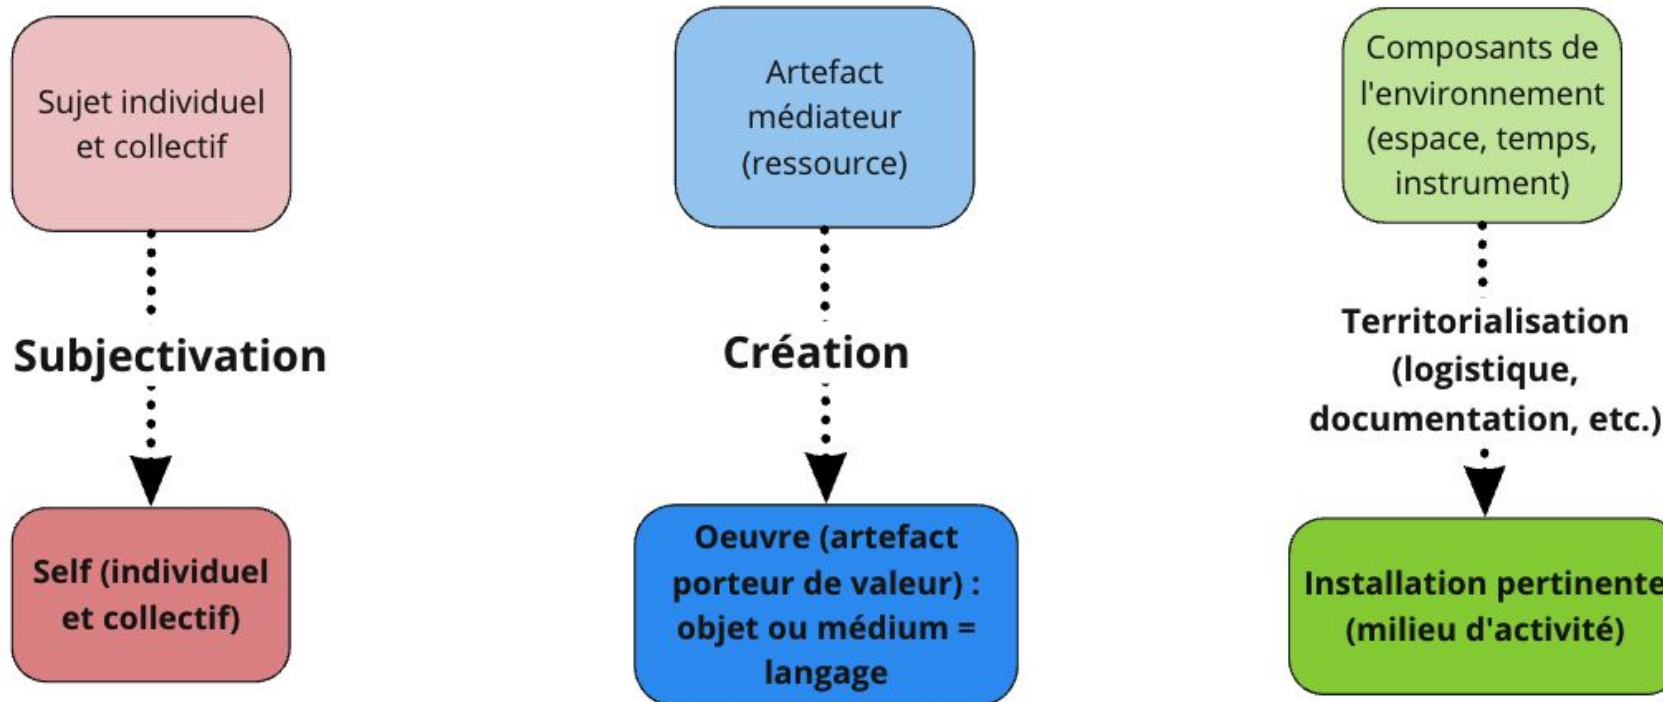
Sujet individuel et collectif

Subjectivation

Self (individuel et collectif)

Artefact médiateur (ressource)

Création

Oeuvre (artefact porteur de valeur) : objet ou médium = langage

Composants de l'environnement (espace, temps, instrument)

Territorialisation (logistique, documentation, etc.)

Installation pertinente (milieu d'activité)